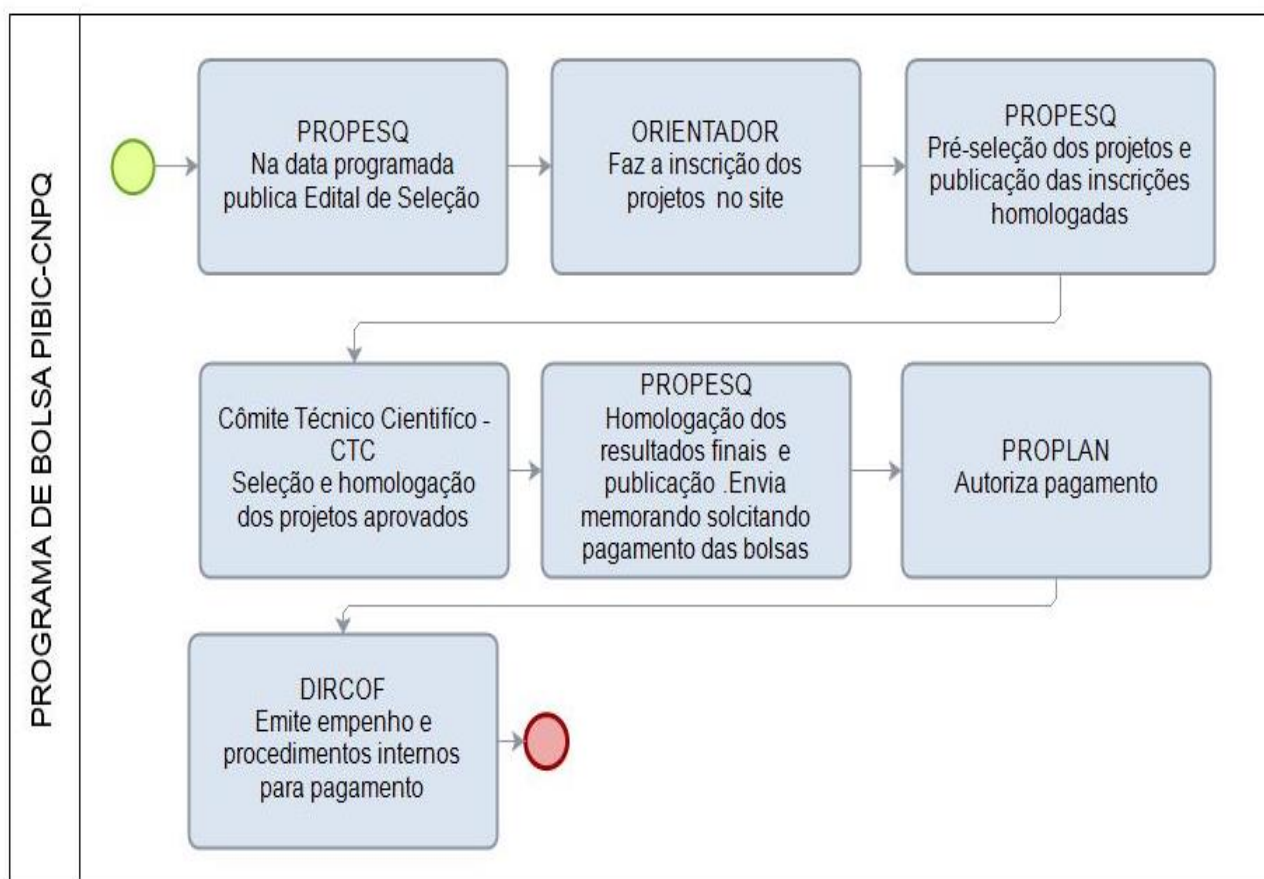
PROGRAMA DE BOLSA PIBIC-CNPQ

PROPESQ
Na data programada publica Edital de Seleção

ORIENTADOR
Faz a inscrição dos projetos no site

PROPESQ
Pré-seleção dos projetos e publicação das inscrições homologadas

Cômite Técnico Científico - CTC
Seleção e homologação dos projetos aprovados

PROPESQ
Homologação dos resultados finais e publicação .Envia memorando solcitando pagamento das bolsas

PROPLAN
Autoriza pagamento

DIRCOF
Emite empenho e procedimentos internos para pagamento